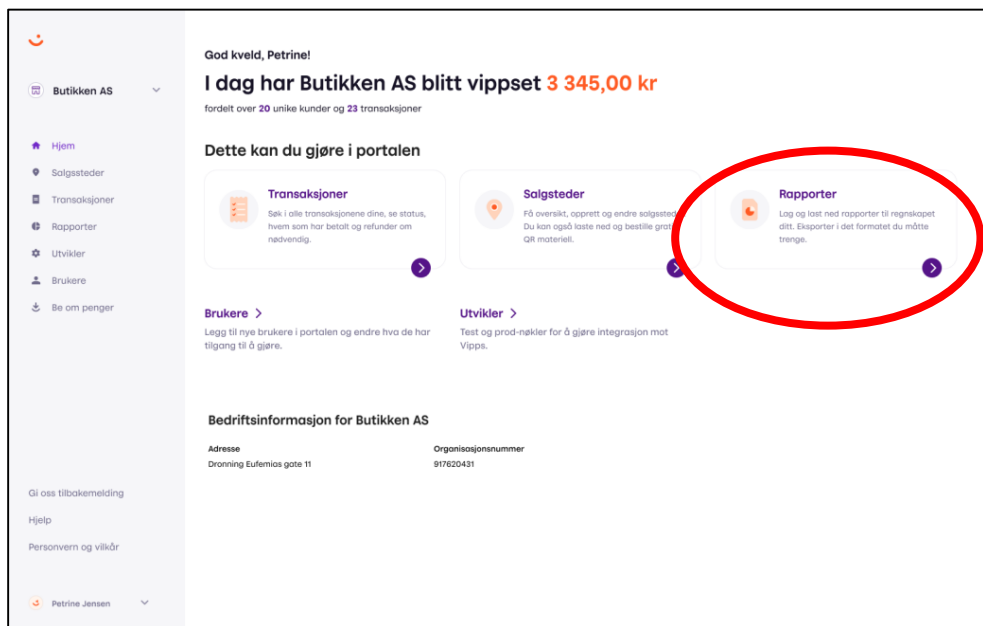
Butikken AS

Hjem
Salgssteder
Transaksjoner
Rapporter
Utvikler
Brukere
Be om penger

Gi oss tilbakemelding
Hjelp
Personvern og vilkår

Petrine Jensen

God kveld, Petrine!

I dag har Butikken AS blitt vippset 3 345,00 kr

fordelt over 20 unike kunder og 23 transaksjoner

Dette kan du gjøre i portalen

Transaksjoner
Søk i alle transaksjonene dine, se status, hvem som har betalt og refunder om nødvendig.

Salgsteder
Få oversikt, opprett og endre salgssted Du kan også laste ned og bestille grat QR materiell.

Rapporter
Lag og last ned rapporter til regnskapet ditt. Eksporter i det formatet du måtte trenge.

Brukere >
Legg til nye brukere i portalen og endre hva de har tilgang til å gjøre.

Utvikler >
Test og prod-nøkler for å gjøre integrasjon mot Vipps.

Bedriftsinformasjon for Butikken AS

Adresse
Dronning Eufemias gate 11

Organisasjonsnummer
917620431